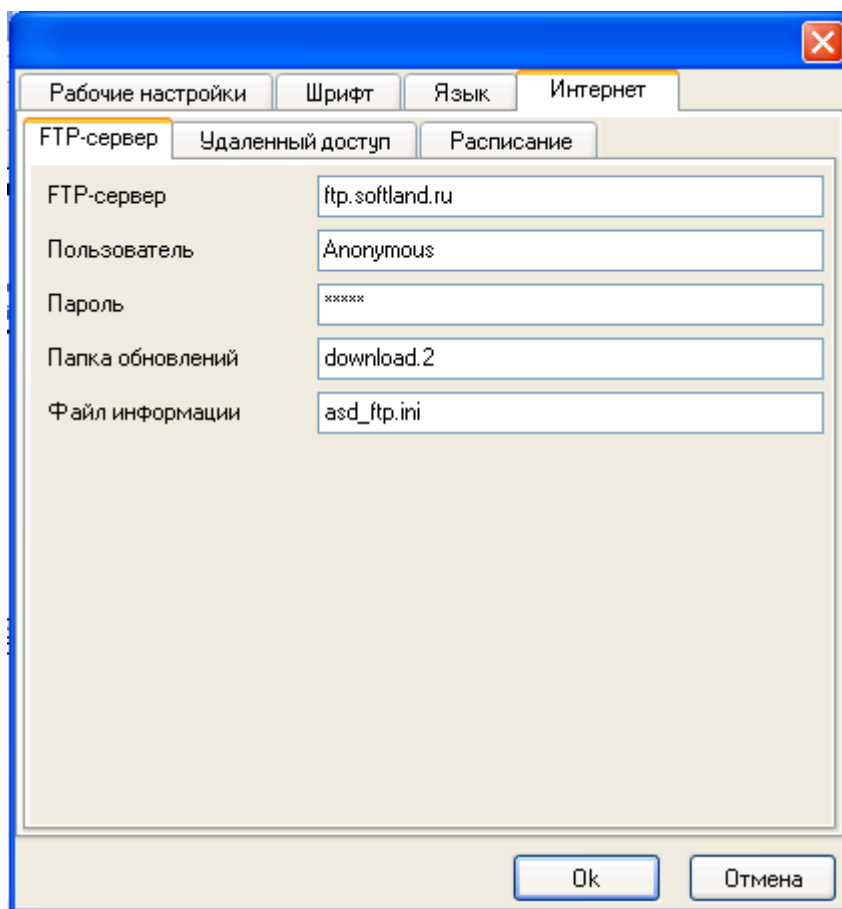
Рабочие настройки | Шрифт | Язык | Интернет

FTP-сервер | Удаленный доступ | Расписание

FTP-сервер ftp.softland.ru
Пользователь Anonymous
Пароль *****
Папка обновлений download.2
Файл информации asd_ftp.ini

Ok Отмена